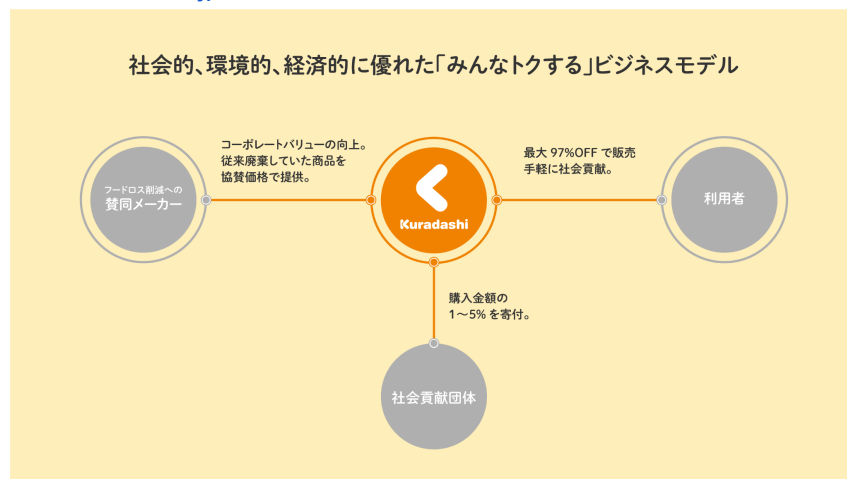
社会的、環境的、経済的に優れた「みんなトクする」ビジネスモデル

フードロス削減への
賛同メーカー

コーポレートバリューの向上。
従来廃棄していた商品を
協賛価格で提供。

Kuradashi

最大 97%OFF で販売
手軽に社会貢献。

利用者

購入金額の
1〜5% を寄付。

社会貢献団体